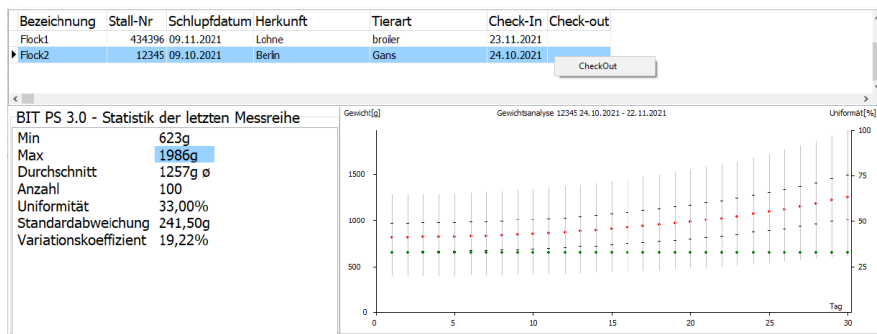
| Bezeichnung | Stall-Nr | Schlupfdatum | Herkunft | Tierart | Check-In | Check-out |
|---|---|---|---|---|---|---|
| Flock1 | 434396 | 09.11.2021 | Lohne | broiler | 23.11.2021 | |
| Flock2 | 12345 | 09.10.2021 | Berlin | Gans | 24.10.2021 | |

CheckOut

BIT PS 3.0 - Statistik der letzten Messreihe

Min 623g
Max 1986g
Durchschnitt 1257g ø
Anzahl 100
Uniformität 33,00%
Standardabweichung 241,50g
Variationskoeffizient 19,22%

Gewicht[g]

Gewichtsanalyse 12345 24.10.2021 - 22.11.2021

Uniformät[%]

1500
1000
500

100
75
50
25

Tag

0 5 10 15 20 25 30